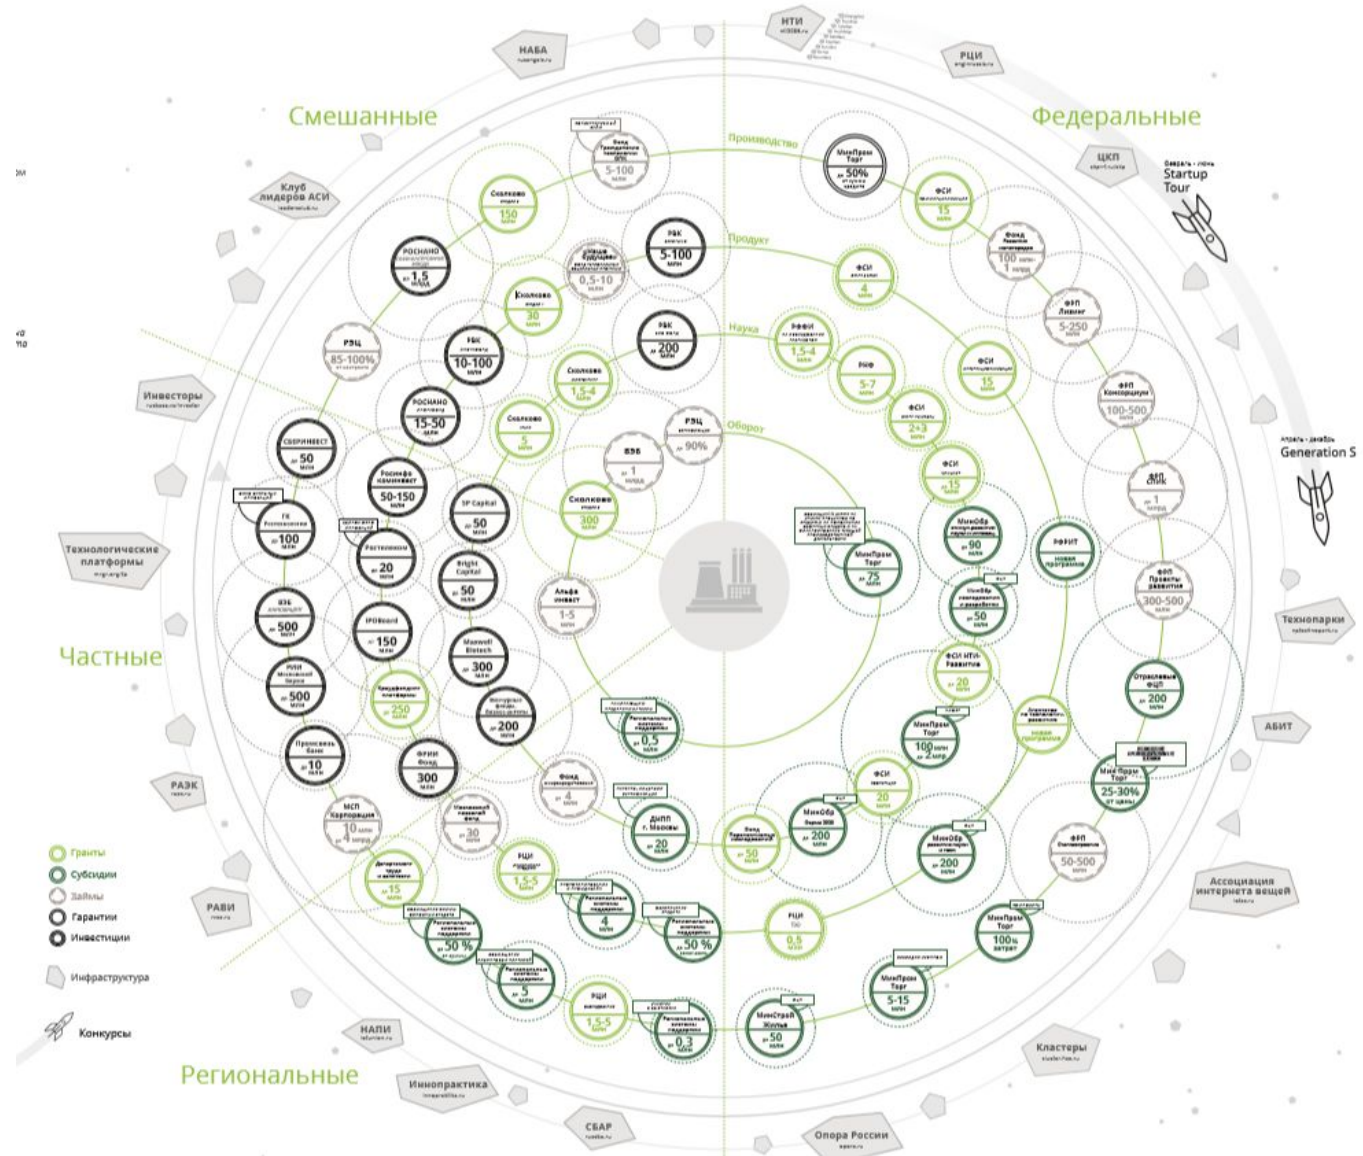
Смешанные

Федеральные

Частные

Региональные

НТИ

РЦИ

НАБА

ЦКП

Клуб лидеров АСИ

Февраль - июнь Startup Tour

Апрель - декабрь Generation S

Инвесторы

Технологические платформы

Технопарки

АБИТ

РАЭК

РАВИ

НАПИ

Иннопрактика

СБАР

Опора России

Кластеры

Ассоциация интернета вещей

Производство

Продукт

Наука

Оборот

МинПром Торг до 50%

ФСИ 15 млн

Фонд Развития моногородов 100 млн - 1 млрд

ФРП Лизинг 5-250

ФСИ 4 млн

РФФИ 1,5-4 млн

РНФ 5-7 млн

ФСИ 15 млн

ФРП Консорциумы 100-500

ФСИ 2+3 млн

ФСИ до 15 млн

ФРП СПИК до 1 млрд

МинПром Торг до 75 млн

МинОбр до 90 млн

РФФИТ новая программа

ФРП Проекты развития 300-500

МинОбр до 50 млн

ФСИ НТИ Развитие до 20 млн

Отраслевые ФЦП до 200 млн

МинПром Торг 100 млн - 1 млрд

новая программа

МинПром Торг 25-30% от цены

ФСИ до 20 млн

МинОбр до 200 млн

МинОбр до 200 млн

ФРП Станкостроение 50-500 млн

Фонд Перспективных исследований до 50 млн

РЦИ 0,5

МинПром Торг 100% затрат

МинПром Торг 5-15 млн

МинСтрой ЖКХ до 50 млн

Фонд Инфраструктурных и образовательных программ 5-100 млн

Сколково гранты 150 млн

РОСНАНО до 1,5 млрд

Фонд будущего 0,5-10 млн

РВК венчур 5-100

Сколково до 30 млн

РВК 10-100 млн

РВК до 200

РЭЦ 85-100%

Сколково 1,5-4

Сколково до 5 млн

РЭЦ до 90%

РОСНАНО 15-50 млн

СБЕРИНВЕСТ до 50 млн

Роснефть капиталвест 50-150 млн

ВЭБ до 1 млрд

Сколково 300 млн

SP Capital до 50 млн

ГК Ростехнологии до 100 млн

Ростелеком до 20 млн

Bright Capital до 50 млн

Альфа инвест 1-5 млн

ВЭБ до 500 млн

IPOboard до 150 млн

Maxwell Biotech до 300 млн

РВК Московской биржи до 500 млн

Краудфандинговые платформы до 250 млн

до 200 млн

Промсвязь банк до 10 млн

ФРИИ Фонд 300 млн

Региональные венчурные фонды до 0,5 млн

Фонд до 4 млн

МСП Корпорация 10 млн до 4 млрд

до 30 млн

ДИПП г. Москвы до 20 млн

РЦИ 1,5-5 млн

до 15 млн

до 50 % млн

Региональные гарантийные фонды 4 млн

до 50 %

до 5 млн

РЦИ 1,5-5

до 0,3 млн

Гранты

Субсидии

Займы

Гарантии

Инвестиции

Инфраструктура

Конкурсы